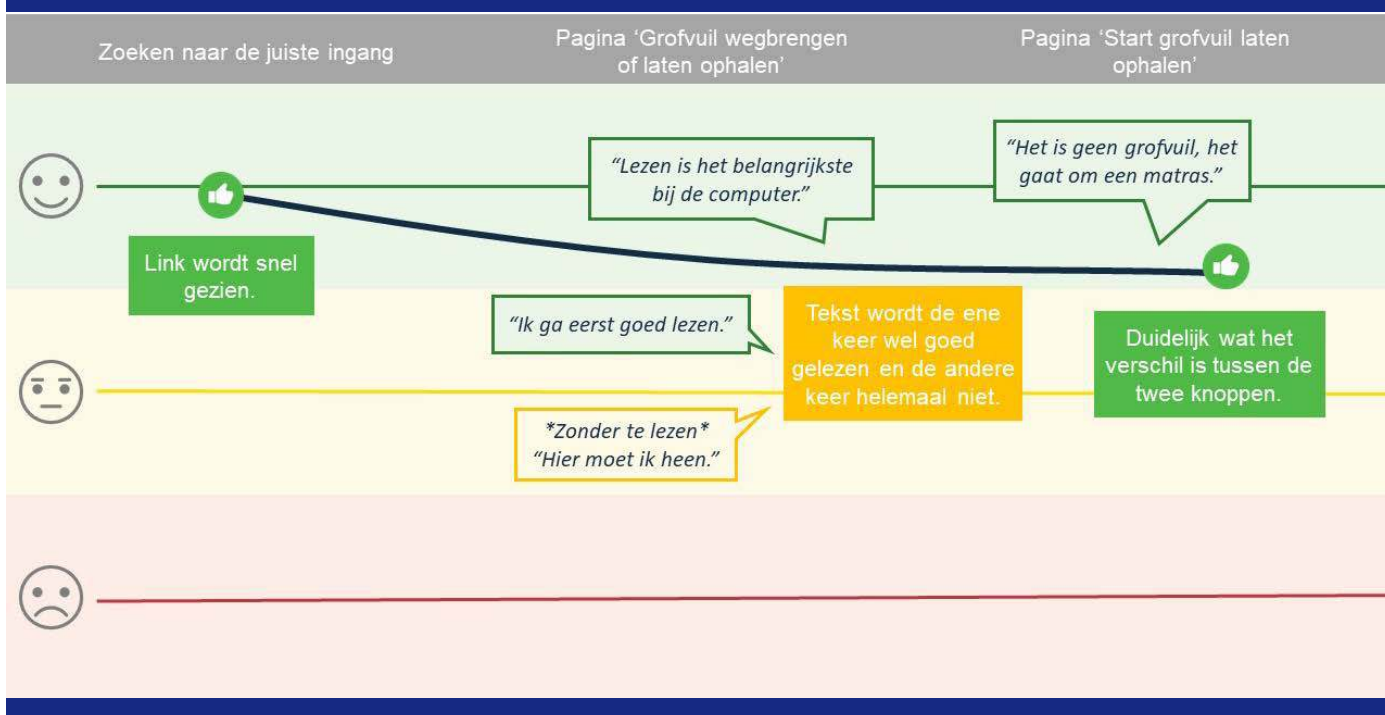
Zoeken naar de juiste ingang

Pagina 'Grofvuil wegbrengen of laten ophalen'

Pagina 'Start grofvuil laten ophalen'

"Lezen is het belangrijkste bij de computer."

"Het is geen grofvuil, het gaat om een matras."

Link wordt snel gezien.

"Ik ga eerst goed lezen."

Tekst wordt de ene keer wel goed gelezen en de andere keer helemaal niet.

Duidelijk wat het verschil is tussen de twee knoppen.

*Zonder te lezen* "Hier moet ik heen."